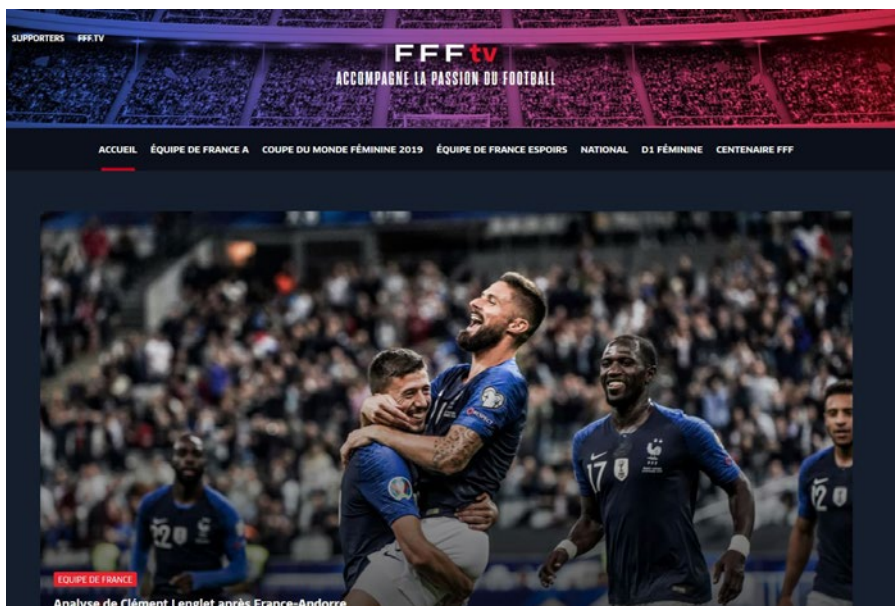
SUPPORTERS FFF.TV

FFFtv
ACCOMPAGNE LA PASSION DU FOOTBALL

ACCUEIL ÉQUIPE DE FRANCE A COUPE DU MONDE FÉMININE 2019 ÉQUIPE DE FRANCE ESPOIRS NATIONAL D1 FÉMININE CENTENAIRE FFF

EQUIPE DE FRANCE
Analyse de Clément Lenglet après France-Andorre